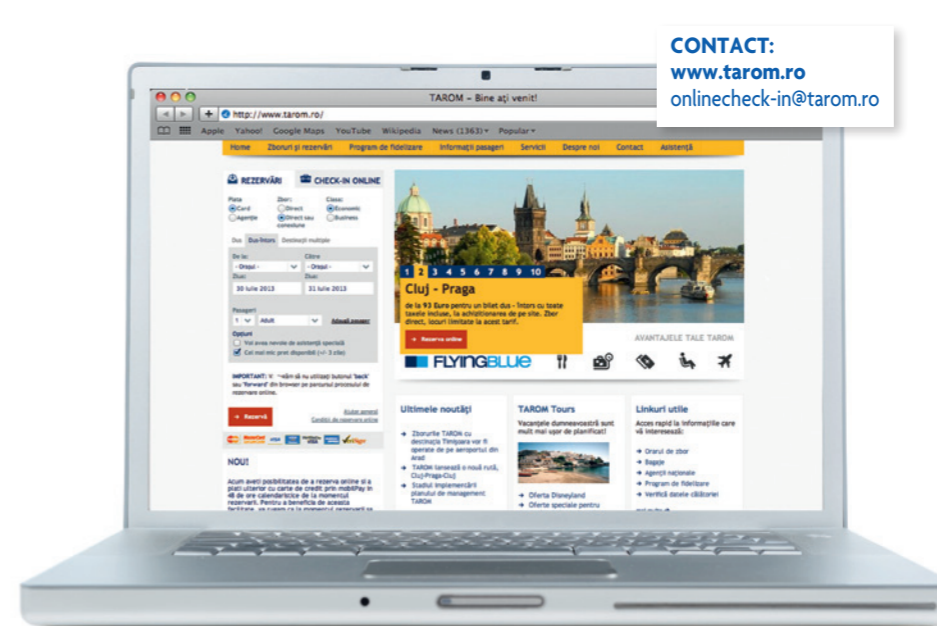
CONTACT:
www.tarom.ro
onlinecheck-in@tarom.ro

TAROM – Bine aţi venit!

http://www.tarom.ro/

Apple Yahoo! Google Maps YouTube Wikipedia News (1363) Popular

Home Zboruri şi rezervări Program de fidelizare Informaţii pasageri Servicii Despre noi Contact Asistenţă

REZERVĂRI CHECK-IN ONLINE

Plata Card Agenţie Zbor: Direct Direct sau conexiune Clasa: Economic Business

Dus Dus/Întors Destinaţii multiple

De la: - Oraşul - Către - Oraşul -
Dus: 30 Iulie 2013 Dus: 31 Iulie 2013

Pasageri 1 Adult Adaugă pasager

Opţiuni
Voi avea nevoie de asistenţă specială
Cel mai mic preţ disponibil (+/- 3 zile)

IMPORTANT: V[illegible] să nu utilizaţi butonul "back" sau "forward" din browser pe parcursul procesului de rezervare online.

Rezervă

Ajutor general
Condiţii de rezervare online

NOU!

Acum aveţi posibilitatea de a rezerva online şi a plăti ulterior cu carte de credit prin mobilPay în 48 de ore calendaristice de la momentul rezervării. Pentru a beneficia de această facilitate, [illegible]

1 2 3 4 5 6 7 8 9 10

Cluj - Praga

de la 93 Euro pentru un bilet dus - întors cu toate taxele incluse, la achiziţionarea de pe site. Zbor direct, locuri limitate la acest tarif.

Rezervă online

FLYINGBLUE

AVANTAJELE TALE TAROM

Ultimele noutăţi
Zborurile TAROM cu destinaţia Timişoara vor fi operate de pe aeroportul din Arad
TAROM lansează o nouă rută, Cluj-Praga-Cluj
Stadiul implementării planului de management TAROM

TAROM Tours
Vacanţele dumneavoastră sunt mult mai uşor de planificat!
Oferta Disneyland
Oferte speciale pentru

Linkuri utile
Acces rapid la informaţiile care vă interesează:
Orarul de zbor
Bagaje
Agenţii naţionale
Program de fidelizare
Verifică datele călătoriei